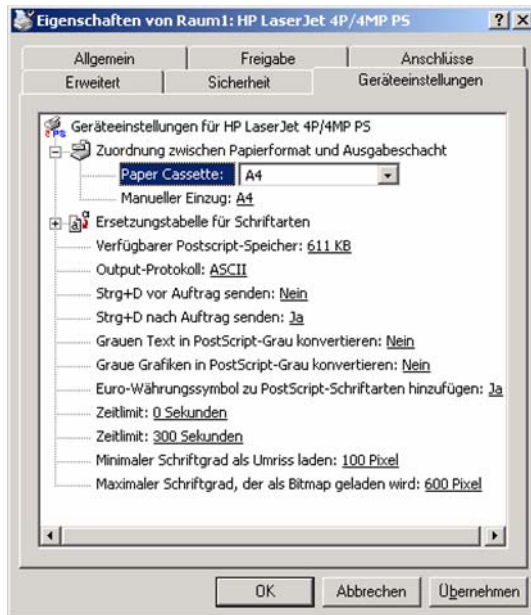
Eigenschaften von Raum1: HP LaserJet 4P/4MP PS

?

X

Allgemein

Freigabe

Anschlüsse

Erweitert

Sicherheit

Geräteeinstellungen

Geräteeinstellungen für HP LaserJet 4P/4MP PS

Zuordnung zwischen Papierformat und Ausgabeschacht

Paper Cassette: A4

Manueller Einzug: A4

Ersetzungstabelle für Schriftarten

Verfügbarer Postscript-Speicher: 611 KB

Output-Protokoll: ASCII

Strg+D vor Auftrag senden: Nein

Strg+D nach Auftrag senden: Ja

Grauen Text in PostScript-Grau konvertieren: Nein

Graue Grafiken in PostScript-Grau konvertieren: Nein

Euro-Währungssymbol zu PostScript-Schriftarten hinzufügen: Ja

Zeitlimit: 0 Sekunden

Zeitlimit: 300 Sekunden

Minimaler Schriftgrad als Umriss laden: 100 Pixel

Maximaler Schriftgrad, der als Bitmap geladen wird: 600 Pixel

OK

Abbrechen

Übernehmen